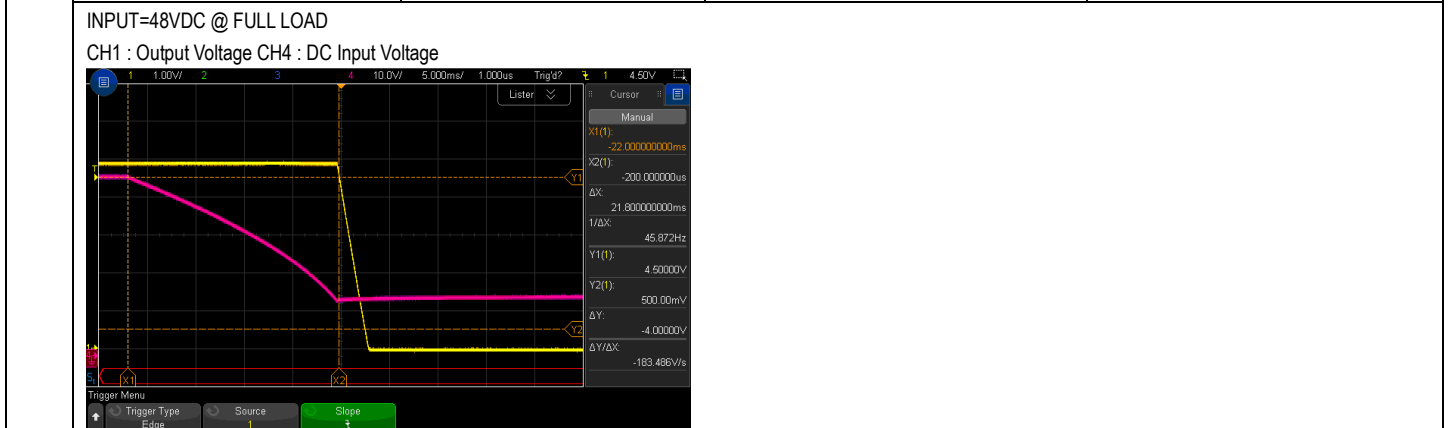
INPUT=48VDC @ FULL LOAD

CH1 : Output Voltage CH4 : DC Input Voltage

1 1.00V/ 2 3 4 10.0V/ 5.000ms/ 1.000us Trig'd? 1 4.50V

Lister

Cursor

Manual

X1(1):
-22.000000000ms

X2(1):
-200.000000us

ΔX:
21.800000000ms

1/ΔX:
45.872Hz

Y1(1):
4.50000V

Y2(1):
500.00mV

ΔY:
-4.00000V

ΔY/ΔX:
-183.486V/s

T

Y1

Y2

X1

X2

Trigger Menu

Trigger Type
Edge

Source
1

Slope